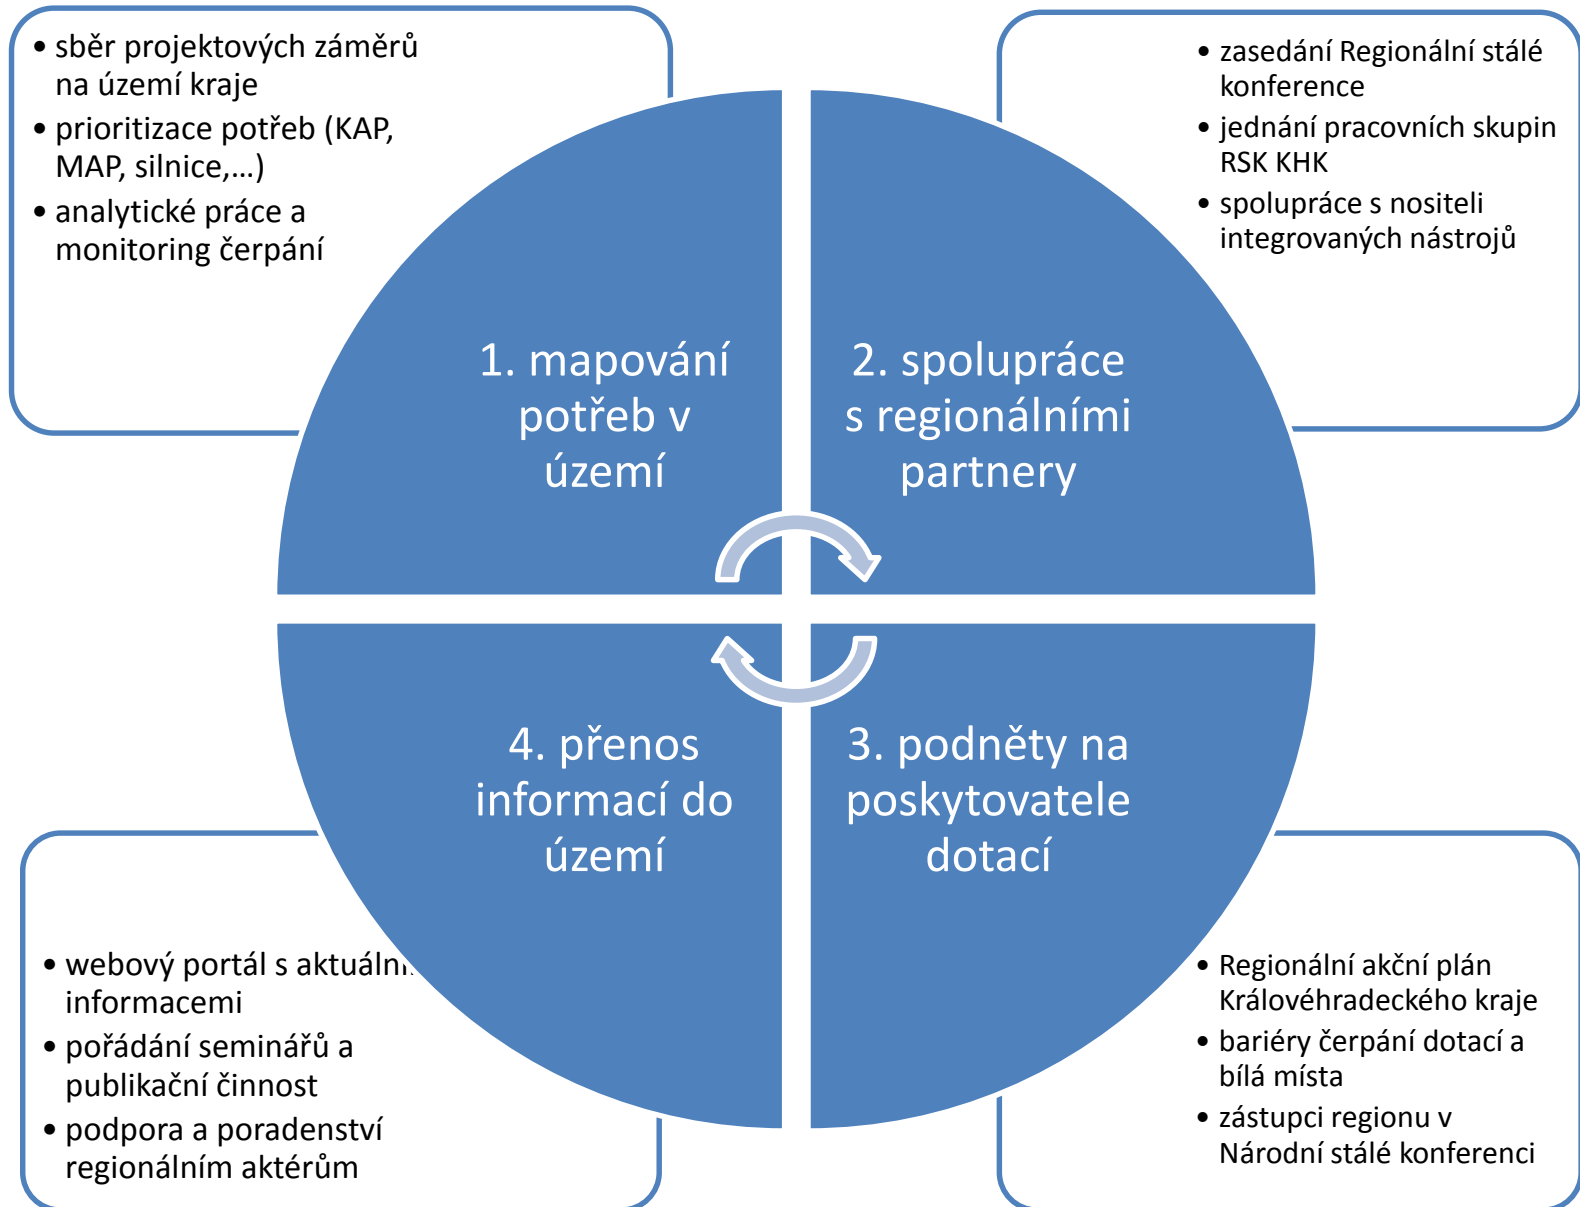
• sběr projektových záměrů na území kraje
• prioritizace potřeb (KAP, MAP, silnice,…)
• analytické práce a monitoring čerpání

• zasedání Regionální stálé konference
• jednání pracovních skupin RSK KHK
• spolupráce s nositeli integrovaných nástrojů

1. mapování potřeb v území

2. spolupráce s regionálními partnery

4. přenos informací do území

3. podněty na poskytovatele dotací

• webový portál s aktuální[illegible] informacemi
• pořádání seminářů a publikační činnost
• podpora a poradenství regionálním aktérům

• Regionální akční plán Královéhradeckého kraje
• bariéry čerpání dotací a bílá místa
• zástupci regionu v Národní stálé konferenci